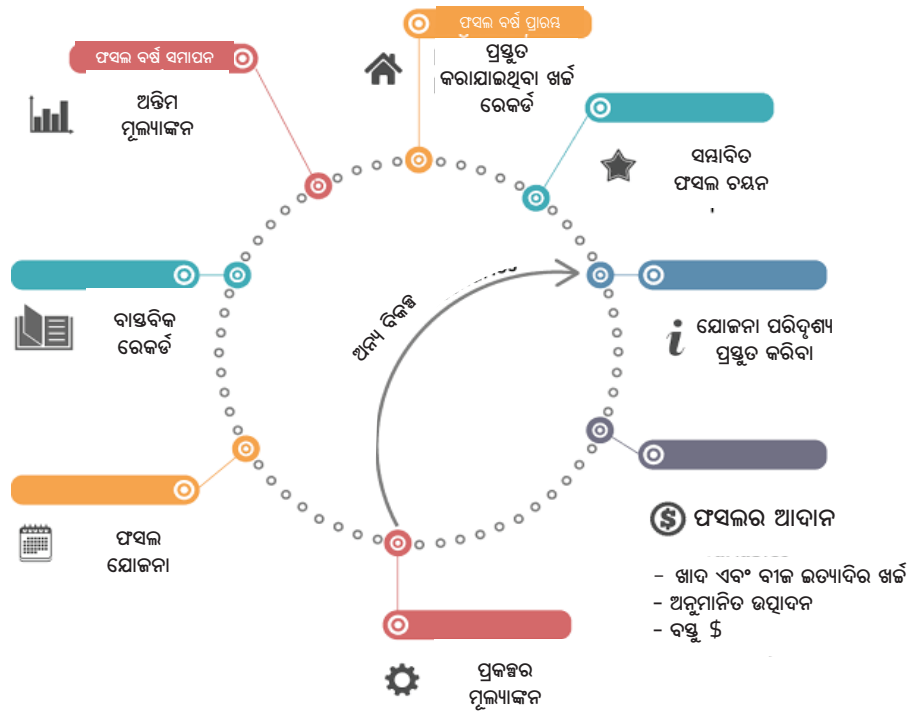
ଫସଲ ବର୍ଷ ପ୍ରାରମ୍ଭ

ପ୍ରସ୍ତୁତ କରାଯାଇଥିବା ଖର୍ଚ୍ଚ ରେକର୍ଡ

ଫସଲ ବର୍ଷ ସମାପନ

ଅନ୍ତିମ ମୂଲ୍ୟାଙ୍କନ

ସମ୍ଭାବିତ ଫସଲ ଚୟନ

ଯୋଜନା ପରିଦୃଶ୍ୟ ପ୍ରସ୍ତୁତ କରିବା

ବାସ୍ତବିକ ରେକର୍ଡ

ଅନ୍ୟ ବିକଳ୍ପ

ଫସଲର ଆଦାନ

- ଖାଦ ଏବଂ ବୀଜ ଇତ୍ୟାଦିର ଖର୍ଚ୍ଚ
- ଅନୁମାନିତ ଉତ୍ପାଦନ
- ବସ୍ତୁ $

ଫସଲ ଯୋଜନା

ପ୍ରକଳ୍ପର ମୂଲ୍ୟାଙ୍କନ